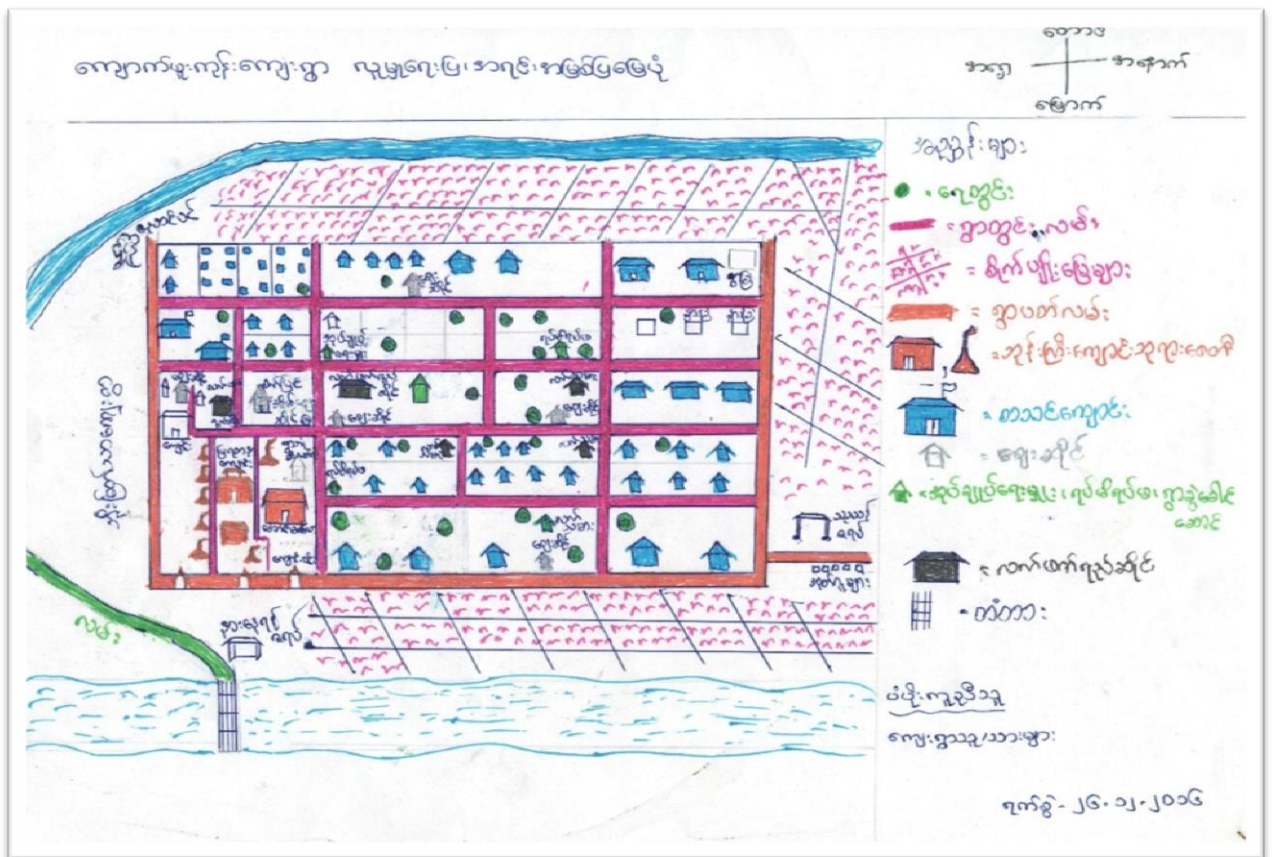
ကျောက်မှူးကုန်းကျေးရွာ လူမှုရေးပြ၊ အရင်းအမြစ်ပြမြေပုံ

တောင်
အရှေ့ အနောက်
မြောက်

အညွှန်းများ

● = ရေတွင်း

= ရွာတွင်းလမ်း

= စိုက်ပျိုးမြေများ

= ရွာပတ်လမ်း

= ဘုန်းကြီးကျောင်း၊ ဘုရားစေတီ

= စာသင်ကျောင်း

= ဈေးဆိုင်

= ဆုံမှုချက်ရေးနှင့်ကျေးရွာအခြေခံကျန်းမာရေးဌာန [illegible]

= လက်ဖက်ရည်ဆိုင်

= တံတား

သုသာန်

ရေနံ

ဆေးပေးခန်း

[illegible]

လမ်း

ပံ့ပိုးကူညီသူ

ကျေးရွာသူ/သားများ

ရက်စွဲ - ၂၆.၁၂.၂၀၁၆